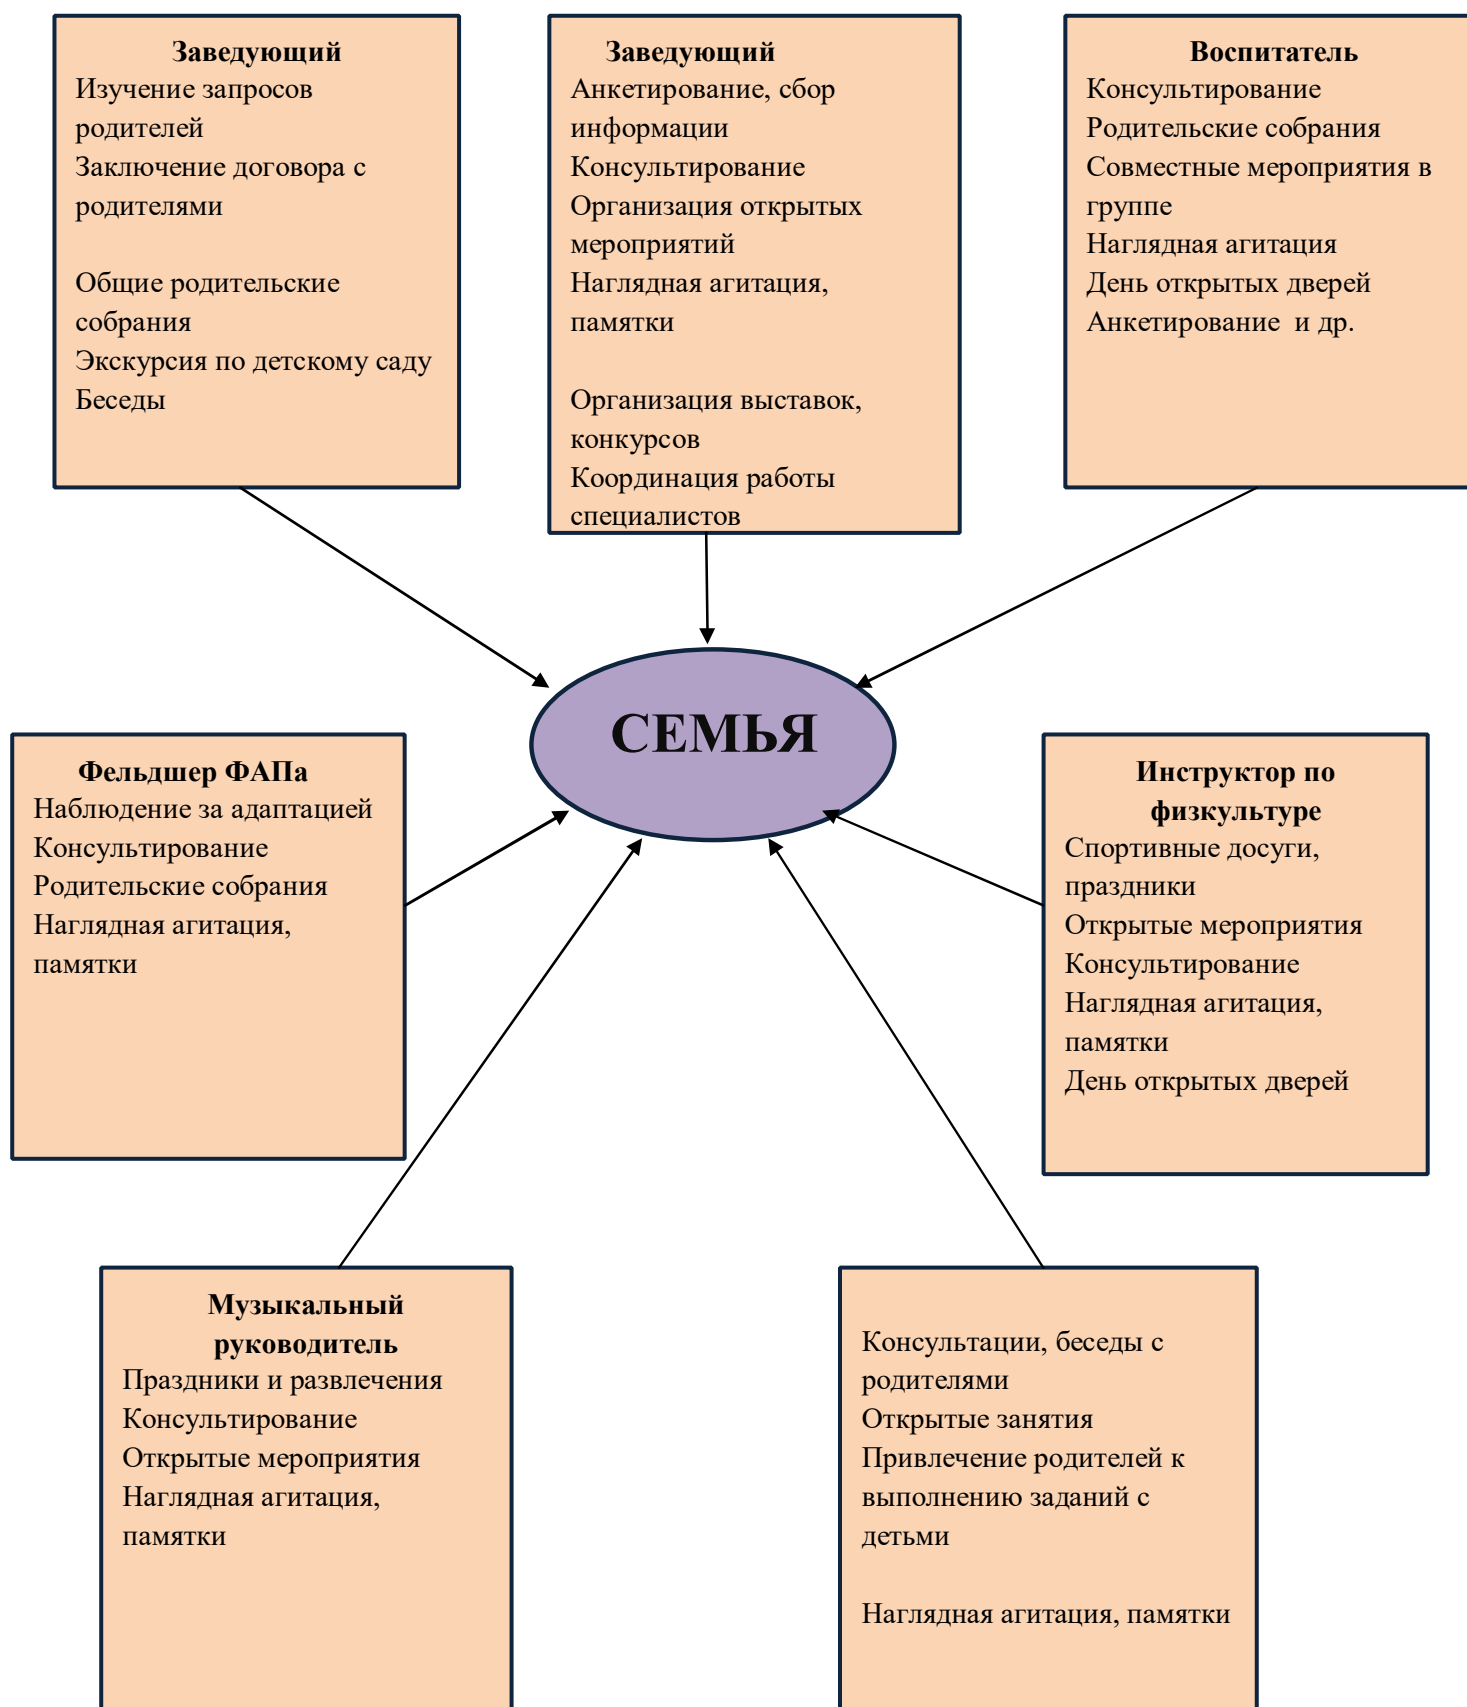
**Заведующий**
Изучение запросов родителей
Заключение договора с родителями

Общие родительские собрания
Экскурсия по детскому саду
Беседы

**Заведующий**
Анкетирование, сбор информации
Консультирование
Организация открытых мероприятий
Наглядная агитация, памятки

Организация выставок, конкурсов
Координация работы специалистов

**Воспитатель**
Консультирование
Родительские собрания
Совместные мероприятия в группе
Наглядная агитация
День открытых дверей
Анкетирование и др.

**СЕМЬЯ**

**Фельдшер ФАПа**
Наблюдение за адаптацией
Консультирование
Родительские собрания
Наглядная агитация, памятки

**Инструктор по физкультуре**
Спортивные досуги, праздники
Открытые мероприятия
Консультирование
Наглядная агитация, памятки
День открытых дверей

**Музыкальный руководитель**
Праздники и развлечения
Консультирование
Открытые мероприятия
Наглядная агитация, памятки

Консультации, беседы с родителями
Открытые занятия
Привлечение родителей к выполнению заданий с детьми

Наглядная агитация, памятки